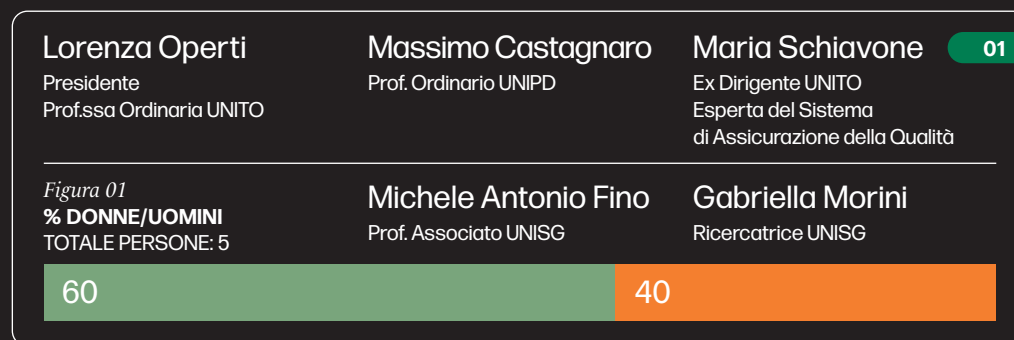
Lorenza Operti
Presidente
Prof.ssa Ordinaria UNITO

Massimo Castagnaro
Prof. Ordinario UNIPD

Maria Schiavone
Ex Dirigente UNITO
Esperta del Sistema di Assicurazione della Qualità

01

Figura 01
% DONNE/UOMINI
TOTALE PERSONE: 5

Michele Antonio Fino
Prof. Associato UNISG

Gabriella Morini
Ricercatrice UNISG

60

40